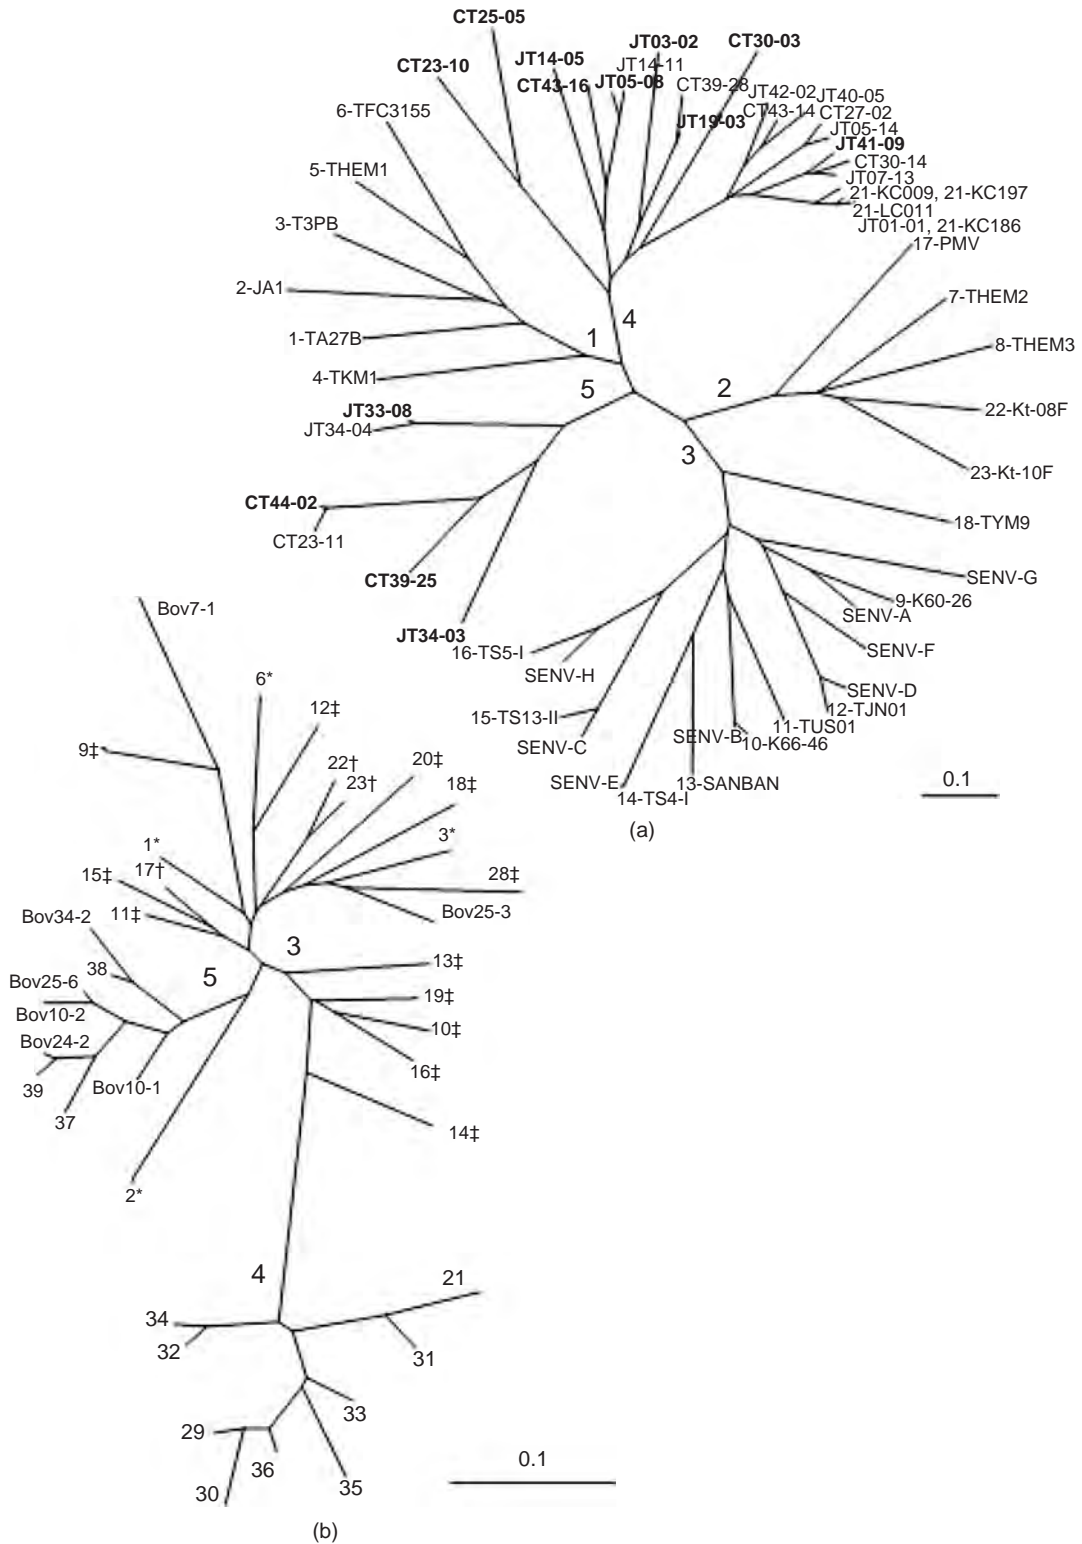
CT25-05
JT03-02
CT30-03
JT14-05
JT14-11
CT23-10
CT43-16
JT05-08
CT39-28
JT42-02
JT40-05
6-TFC3155
CT43-14
CT27-02
JT19-03
JT05-14
JT41-09
5-THEM1
CT30-14
JT07-13
21-KC009, 21-KC197
21-LC011
3-T3PB
JT01-01, 21-KC186
17-PMV
2-JA1
7-THEM2
4
1-TA27B
1
8-THEM3
4-TKM1
5
2
JT33-08
22-Kt-08F
JT34-04
3
23-Kt-10F
CT44-02
18-TYM9
CT23-11
CT39-25
SENV-G
9-K60-26
SENV-A
JT34-03
16-TS5-I
SENV-F
SENV-H
SENV-D
12-TJN01
15-TS13-II
11-TUS01
SENV-C
SENV-B
10-K66-46
SENV-E
14-TS4-I
13-SANBAN
0.1
(a)

Bov7-1
6*
12‡
9‡
22†
20‡
23†
18‡
3*
1*
17†
28‡
15‡
Bov25-3
11‡
Bov34-2
3
38
13‡
5
Bov25-6
19‡
Bov10-2
10‡
Bov24-2
16‡
Bov10-1
39
37
14‡
2*
4
21
34
32
31
33
29
36
0.1
35
30
(b)